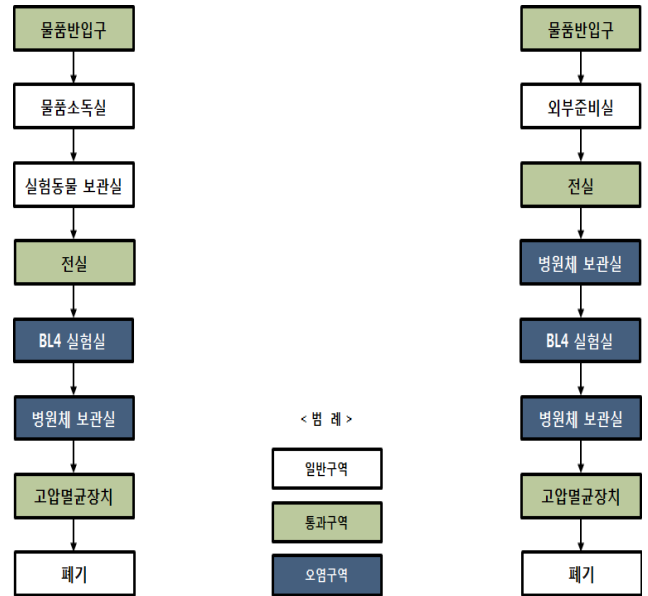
물품반입구

물품소독실

실험동물 보관실

전실

BL4 실험실

병원체 보관실

고압멸균장치

폐기

< 범 례 >

일반구역

통과구역

오염구역

물품반입구

외부준비실

전실

병원체 보관실

BL4 실험실

병원체 보관실

고압멸균장치

폐기